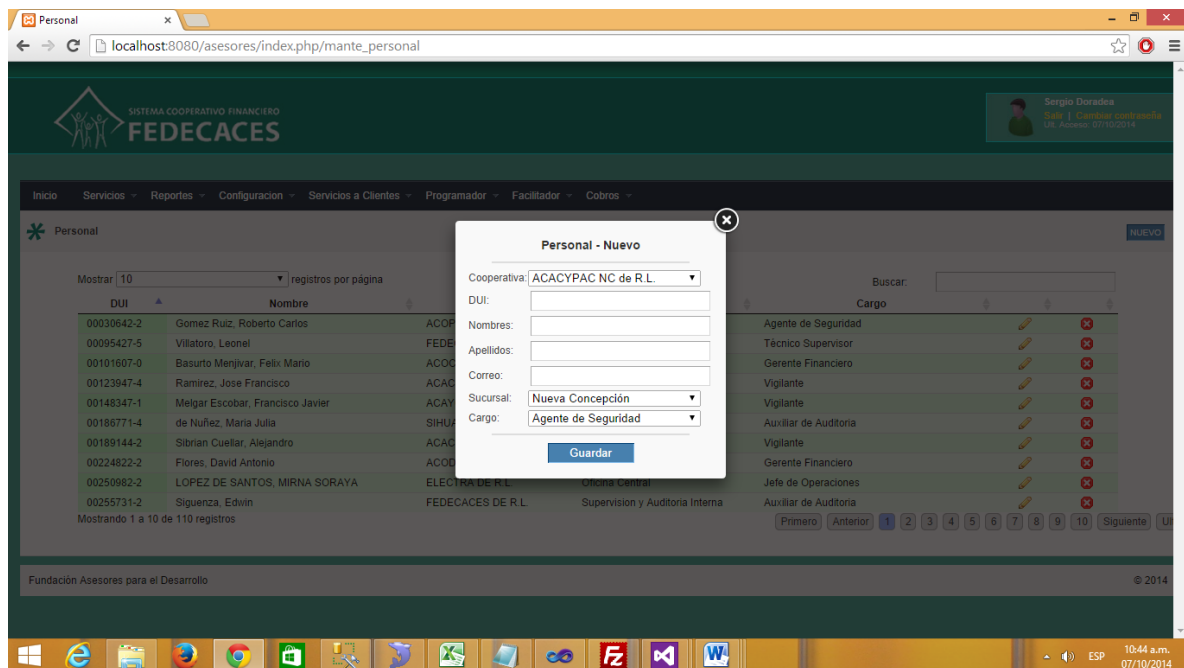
Personal ×

localhost:8080/asesores/index.php/mante_personal

SISTEMA COOPERATIVO FINANCIERO
FEDECACES

Sergio Doradea
Salir | Cambiar contraseña
Ult. Acceso: 07/10/2014

Inicio Servicios Reportes Configuracion Servicios a Clientes Programador Facilitador Cobros

Personal

NUEVO

Mostrar 10 registros por página

Buscar:

| DUI | Nombre | | | Cargo |
|---|---|---|---|---|
| 00030642-2 | Gomez Ruiz, Roberto Carlos | ACOP | | Agente de Seguridad |
| 00095427-5 | Villatoro, Leonel | FEDE | | Técnico Supervisor |
| 00101607-0 | Basurto Menjivar, Felix Mario | ACOC | | Gerente Financiero |
| 00123947-4 | Ramirez, Jose Francisco | ACAC | | Vigilante |
| 00148347-1 | Melgar Escobar, Francisco Javier | ACAY | | Vigilante |
| 00186771-4 | de Nuñez, Maria Julia | SIHUA | | Auxiliar de Auditoria |
| 00189144-2 | Sibrian Cuellar, Alejandro | ACAC | | Vigilante |
| 00224822-2 | Flores, David Antonio | ACOD | | Gerente Financiero |
| 00250982-2 | LOPEZ DE SANTOS, MIRNA SORAYA | ELECTRA DE R.L. | Oficina Central | Jefe de Operaciones |
| 00255731-2 | Siguenza, Edwin | FEDECACES DE R.L. | Supervision y Auditoria Interna | Auxiliar de Auditoria |

Mostrando 1 a 10 de 110 registros

Primero Anterior 1 2 3 4 5 6 7 8 9 10 Siguiente Ul

Personal - Nuevo

Cooperativa: ACACYPAC NC de R.L.
DUI:
Nombres:
Apellidos:
Correo:
Sucursal: Nueva Concepción
Cargo: Agente de Seguridad

Guardar

Fundación Asesores para el Desarrollo

© 2014

ESP 10:44 a.m. 07/10/2014